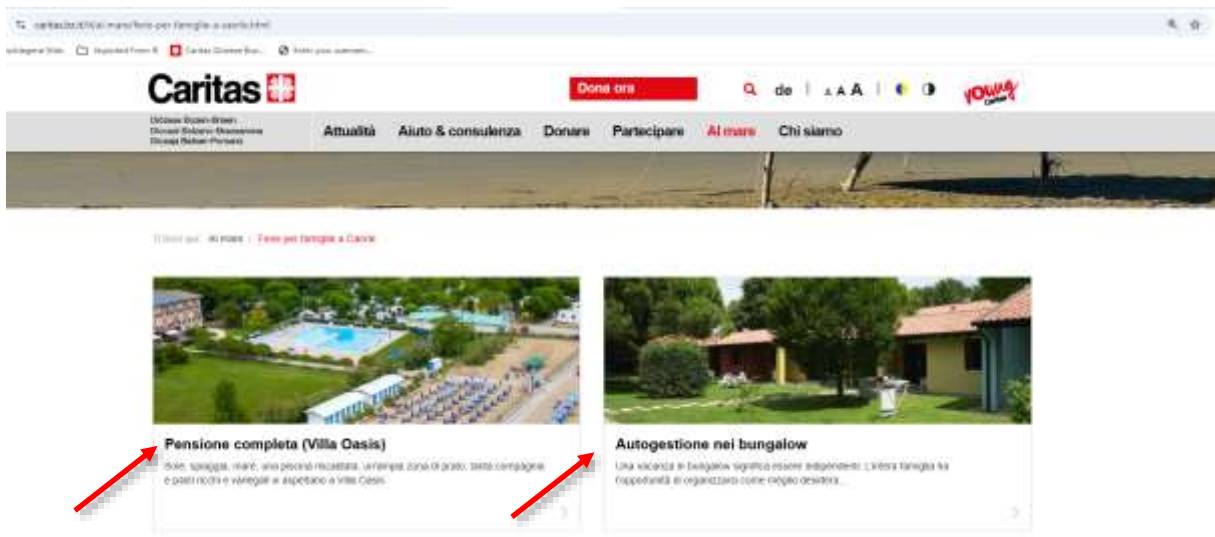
caritas.bz.it/it/al-mare/ferie-per-famiglie-a-caorle.html

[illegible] Imported From IE Caritas Diözese Bo... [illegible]

Caritas

Dona ora

de | A A A

young Caritas

Diözese Bozen-Brixen
Diocesi Bolzano-Bressanone
Diocesa Bulsan-Porsenù

Attualità Aiuto & consulenza Donare Partecipare Al mare Chi siamo

Ti trovi qui: Al mare / Ferie per famiglie a Caorle

Pensione completa (Villa Oasis)

Sole, spiaggia, mare, una piscina riscaldata, un'ampia zona di prato, tanta compagnia e pasti ricchi e variegati vi aspettano a Villa Oasis.

Autogestione nei bungalow

Una vacanza in bungalow significa essere indipendenti. L'intera famiglia ha l'opportunità di organizzarsi come meglio desidera...